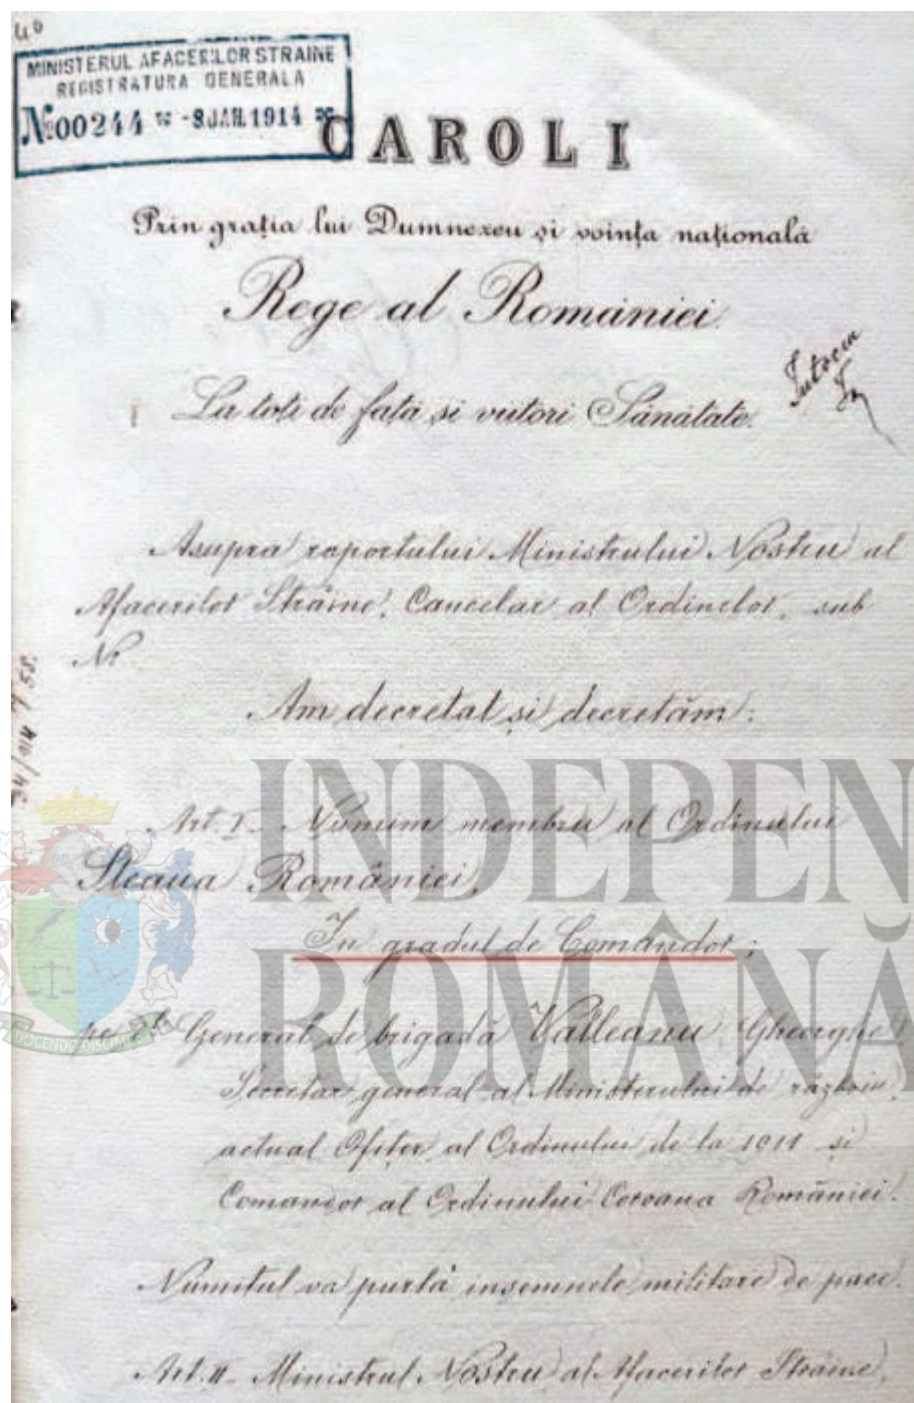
40

MINISTERUL AFACERILOR STRAINE
REGISTRATURA GENERALA
№00244 -8 JAN.1914

CAROL I

Prin grația lui Dumnezeu și voința națională

Rege al Romaniei

La toți de față și viitori Sănătate.

Întocm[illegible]

Asupra raportului Ministrului Nostru al Afacerilor Străine, Cancelar al Ordinelor, sub №

Am decretat și decretăm:

Art. I. Numim membru al Ordinului Steaua României,

In gradul de Comandor;

pe d-l General de brigadă Văleanu Gheorghe, Secretar general al Ministerului de război, actual Ofițer al Ordinului de la 1911 și Comandor al Ordinului Coroana României.

Numitul va purta insemnele militare de pace.

Art. II. Ministrul Nostru al Afacerilor Străine,

34/14 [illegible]

INDEPEN
ROMÂNĂ

DOCENDO DISCIMUS